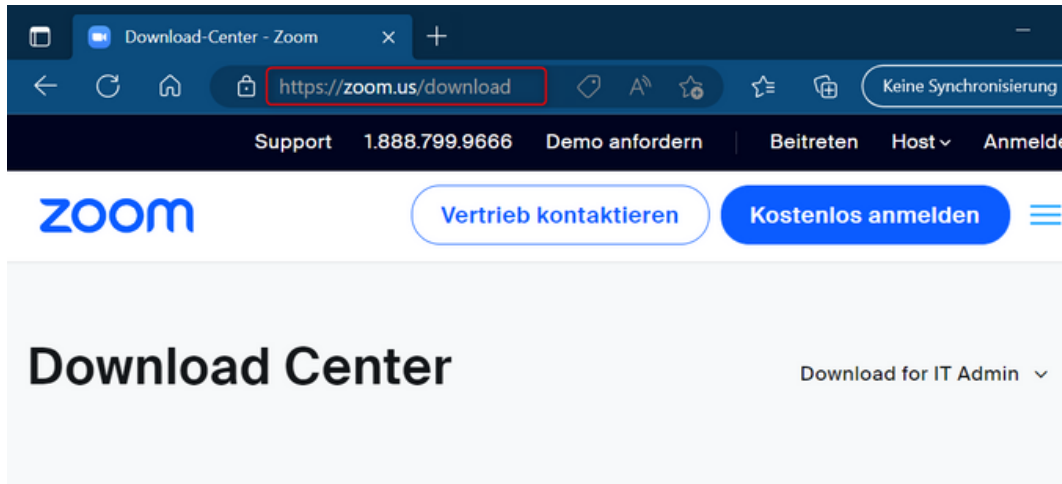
Download-Center - Zoom ×
+
https://zoom.us/download
Keine Synchronisierung
Support 1.888.799.9666 Demo anfordern Beitreten Host Anmelde
zoom
Vertrieb kontaktieren
Kostenlos anmelden
Download Center
Download for IT Admin